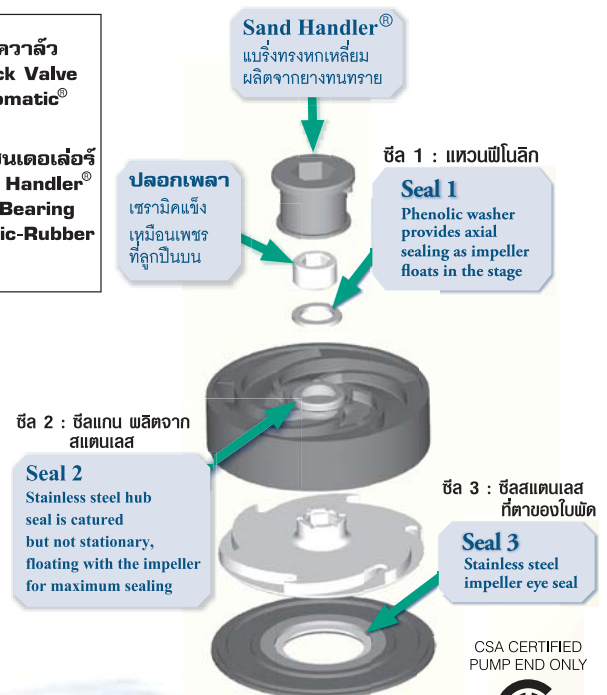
ควาล้ว
ck Valve
omatic®

นเดอเล่อร์
Handler®
Bearing
ic-Rubber

Sand Handler®
แบริ่งทรงหกเหลี่ยม
ผลิตจากยางทนทราย

ซีล 1 : แหวนฟีโนลิก

ปลอกเพลา
เซรามิคแข็ง
เหมือนเพชร
ที่ลูกปืนบน

Seal 1
Phenolic washer provides axial sealing as impeller floats in the stage

ซีล 2 : ซีลแกน ผลิตจาก
สแตนเลส

Seal 2
Stainless steel hub seal is catured but not stationary, floating with the impeller for maximum sealing

ซีล 3 : ซีลสแตนเลส
ที่ตาของใบพัด

Seal 3
Stainless steel impeller eye seal

CSA CERTIFIED
PUMP END ONLY